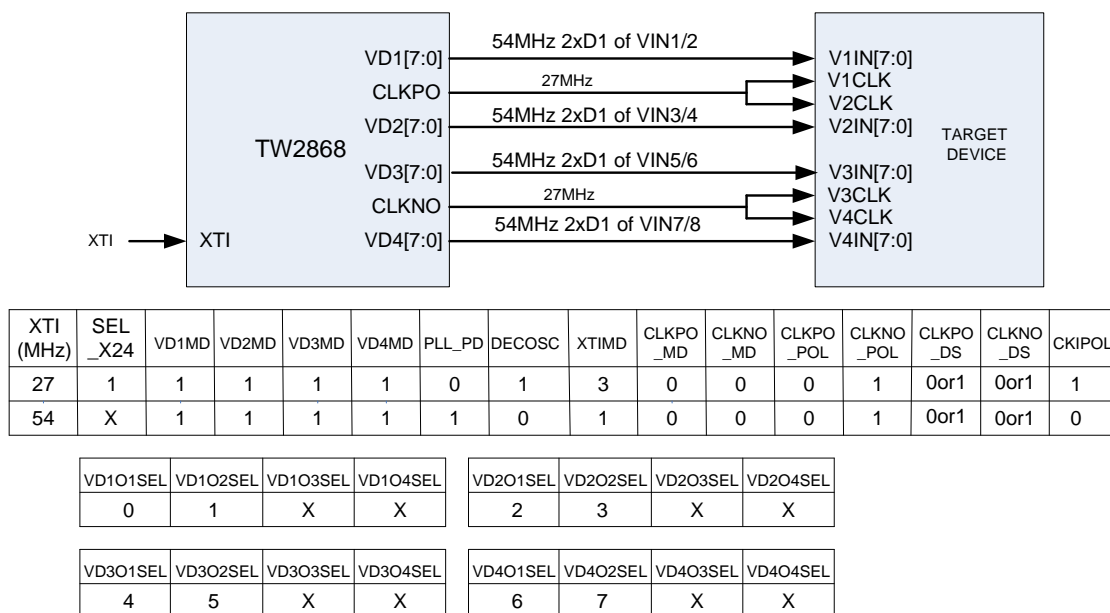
TW2868

VD1[7:0]
CLKPO
VD2[7:0]
VD3[7:0]
CLKNO
VD4[7:0]
XTI

XTI

54MHz 2xD1 of VIN1/2
27MHz
54MHz 2xD1 of VIN3/4
54MHz 2xD1 of VIN5/6
27MHz
54MHz 2xD1 of VIN7/8

V1IN[7:0]
V1CLK
V2CLK
V2IN[7:0]
V3IN[7:0]
V3CLK
V4CLK
V4IN[7:0]

TARGET DEVICE

| XTI (MHz) | SEL _X24 | VD1MD | VD2MD | VD3MD | VD4MD | PLL_PD | DECOSC | XTIMD | CLKPO _MD | CLKNO _MD | CLKPO _POL | CLKNO _POL | CLKPO _DS | CLKNO _DS | CKIPOL |
|---|---|---|---|---|---|---|---|---|---|---|---|---|---|---|---|
| 27 | 1 | 1 | 1 | 1 | 1 | 0 | 1 | 3 | 0 | 0 | 0 | 1 | 0or1 | 0or1 | 1 |
| 54 | X | 1 | 1 | 1 | 1 | 1 | 0 | 1 | 0 | 0 | 0 | 1 | 0or1 | 0or1 | 0 |

| VD1O1SEL | VD1O2SEL | VD1O3SEL | VD1O4SEL |
|---|---|---|---|
| 0 | 1 | X | X |

| VD2O1SEL | VD2O2SEL | VD2O3SEL | VD2O4SEL |
|---|---|---|---|
| 2 | 3 | X | X |

| VD3O1SEL | VD3O2SEL | VD3O3SEL | VD3O4SEL |
|---|---|---|---|
| 4 | 5 | X | X |

| VD4O1SEL | VD4O2SEL | VD4O3SEL | VD4O4SEL |
|---|---|---|---|
| 6 | 7 | X | X |